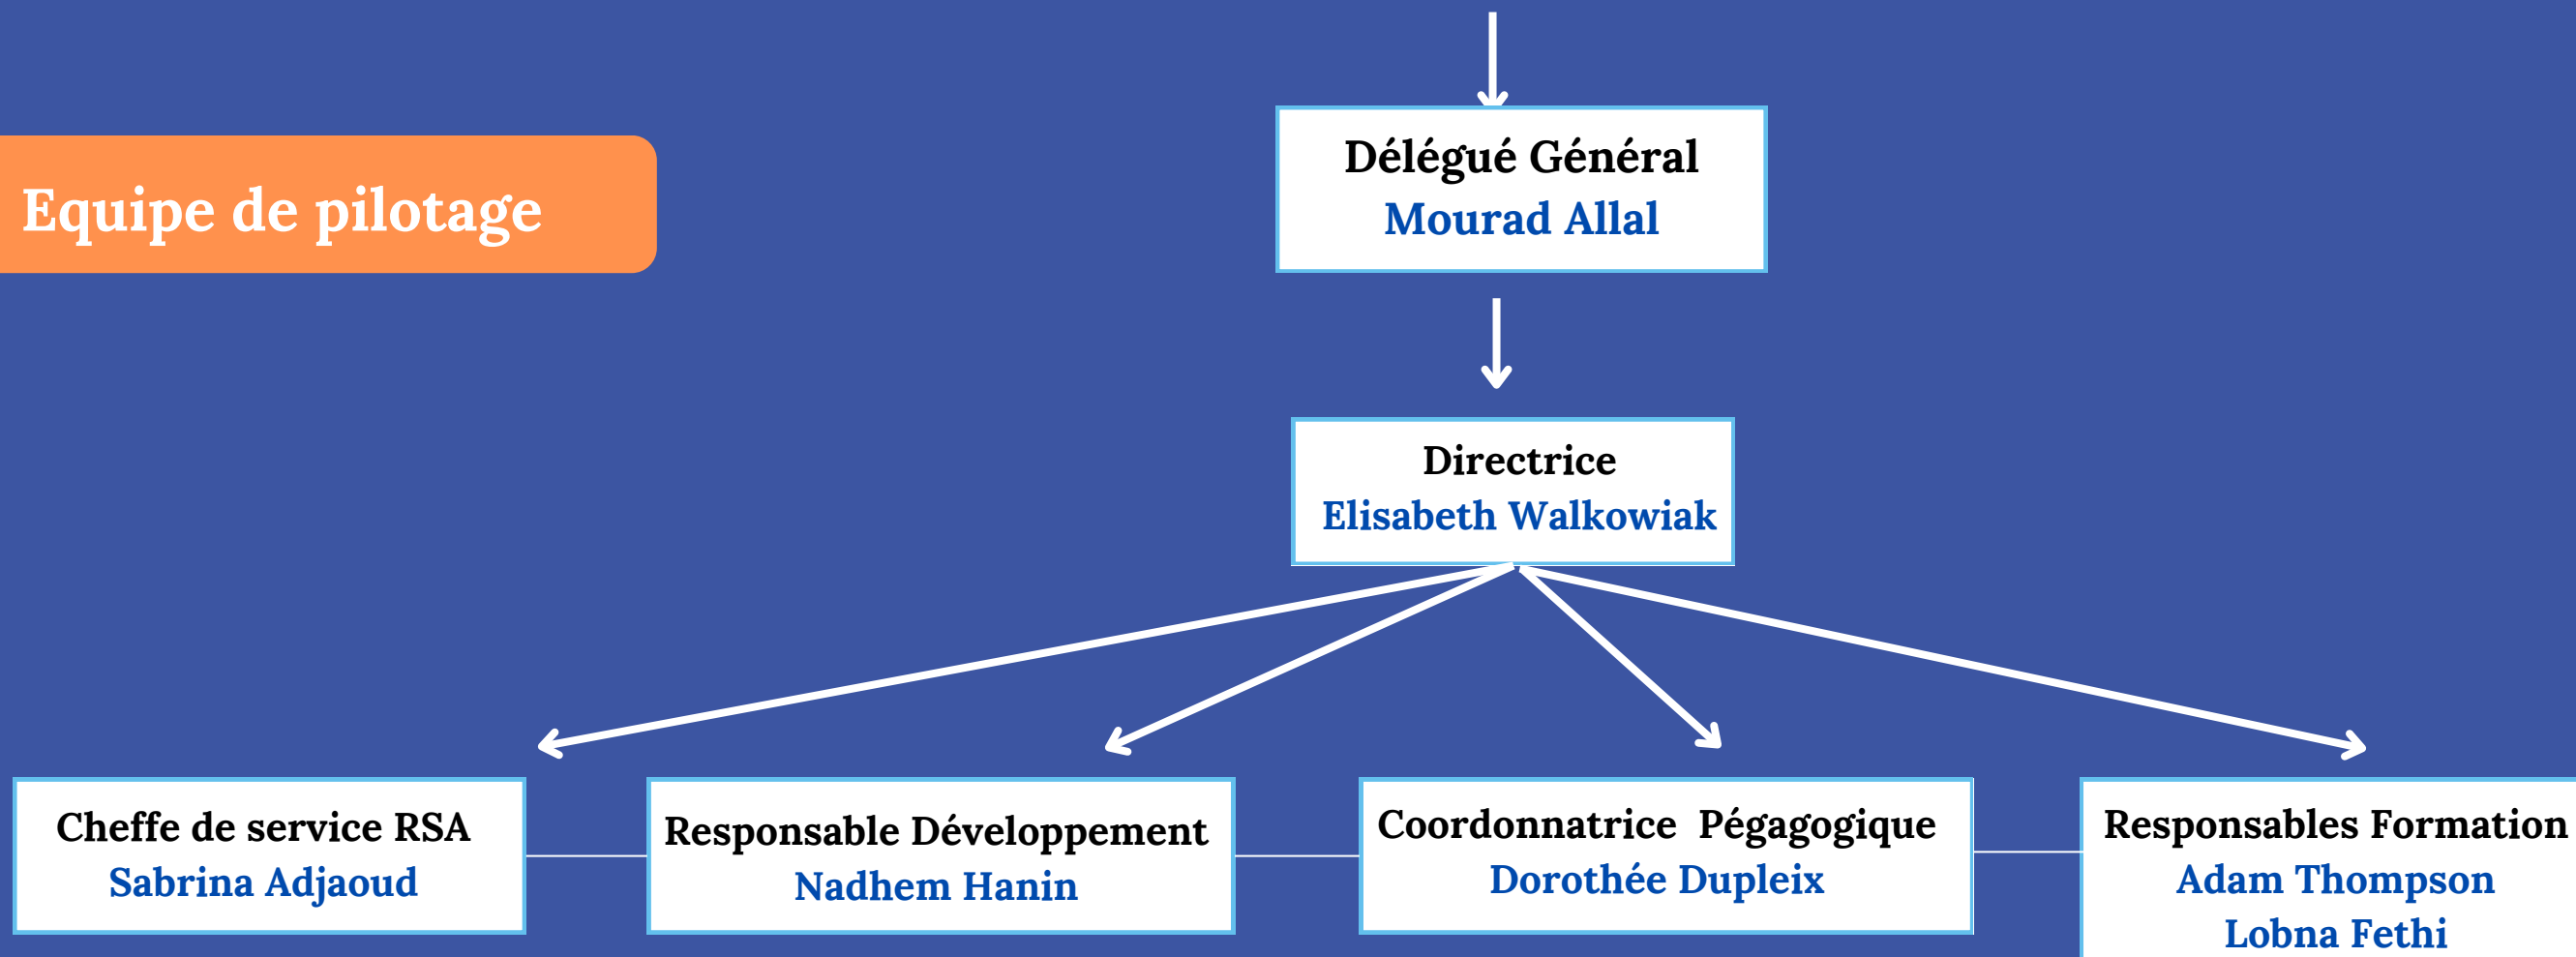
Equipe de pilotage

Délégué Général
Mourad Allal

Directrice
Elisabeth Walkowiak

Cheffe de service RSA
Sabrina Adjaoud

Responsable Développement
Nadhem Hanin

Coordonnatrice Pégagogique
Dorothée Dupleix

Responsables Formation
Adam Thompson
Lobna Fethi